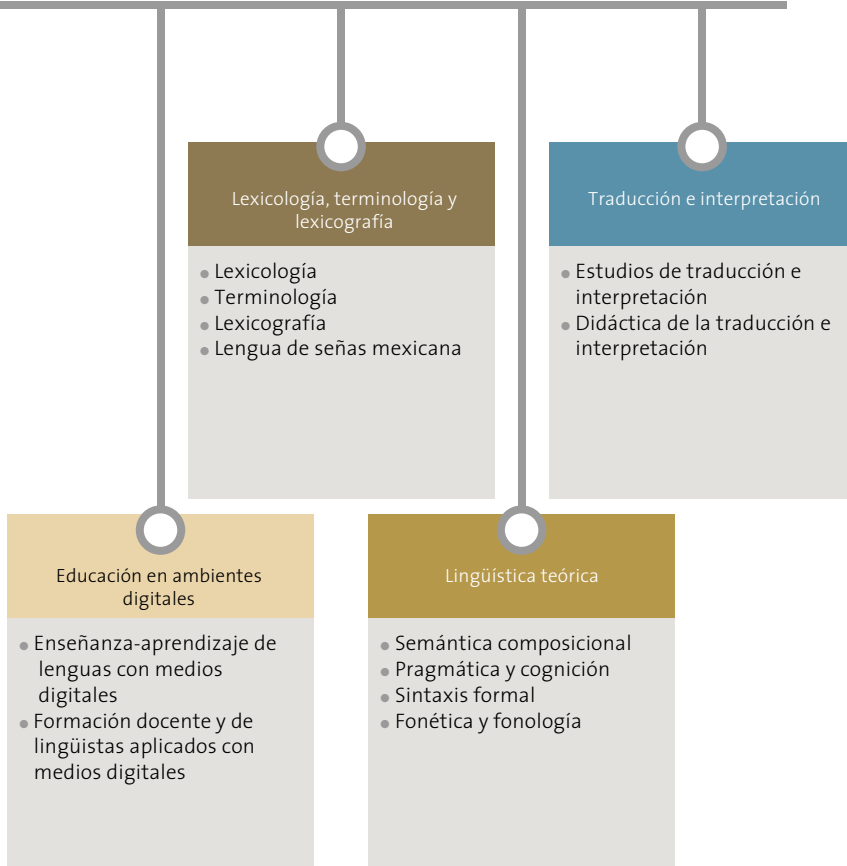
Lexicología, terminología y lexicografía

- Lexicología
- Terminología
- Lexicografía
- Lengua de señas mexicana

Traducción e interpretación

- Estudios de traducción e interpretación
- Didáctica de la traducción e interpretación

Educación en ambientes digitales

- Enseñanza-aprendizaje de lenguas con medios digitales
- Formación docente y de lingüistas aplicados con medios digitales

Lingüística teórica

- Semántica composicional
- Pragmática y cognición
- Sintaxis formal
- Fonética y fonología